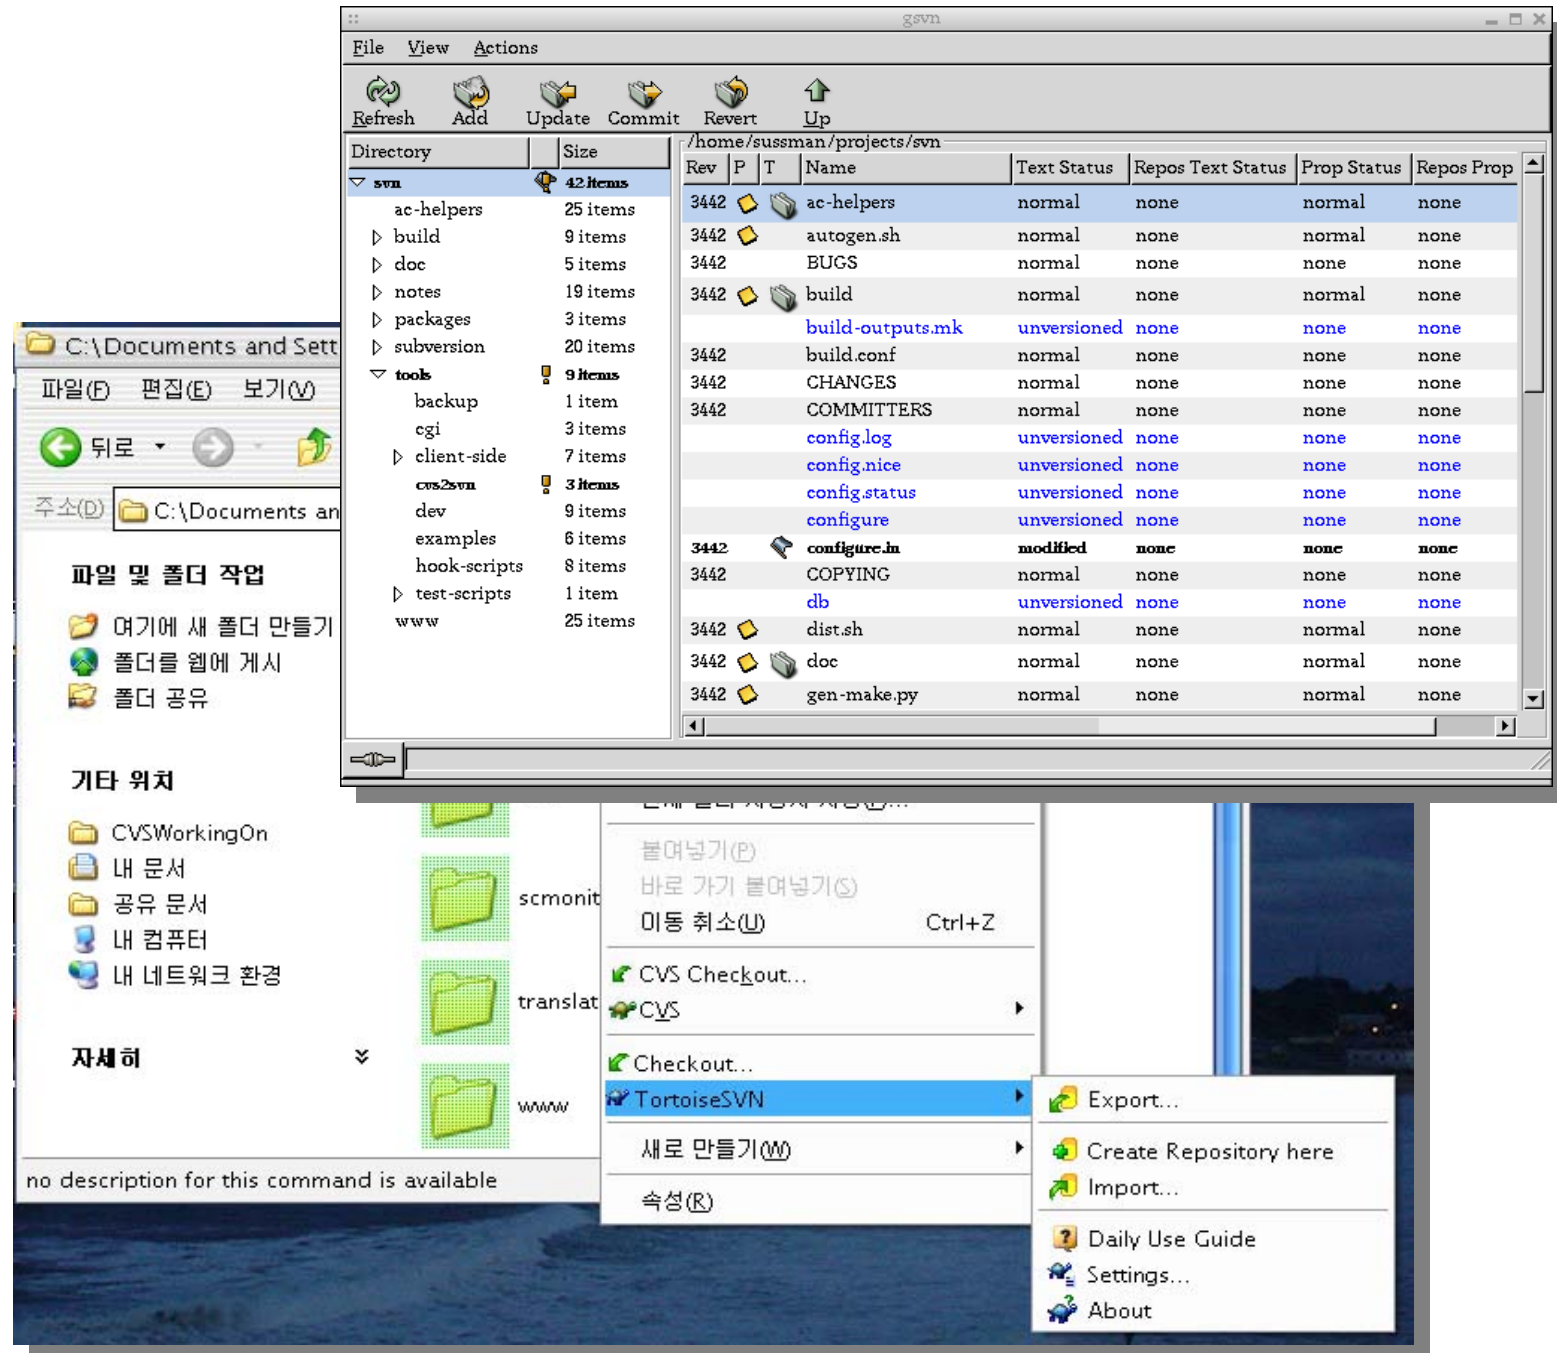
gsvn

File View Actions

Refresh Add Update Commit Revert Up

/home/sussman/projects/svn

| Directory | Size |
|---|---|
| svn | 42 items |
| ac-helpers | 25 items |
| build | 9 items |
| doc | 5 items |
| notes | 19 items |
| packages | 3 items |
| subversion | 20 items |
| tools | 9 items |
| backup | 1 item |
| cgi | 3 items |
| client-side | 7 items |
| cvs2svn | 3 items |
| dev | 9 items |
| examples | 6 items |
| hook-scripts | 8 items |
| test-scripts | 1 item |
| www | 25 items |

| Rev | P | T | Name | Text Status | Repos Text Status | Prop Status | Repos Prop |
|---|---|---|---|---|---|---|---|
| 3442 | | | ac-helpers | normal | none | normal | none |
| 3442 | | | autogen.sh | normal | none | normal | none |
| 3442 | | | BUGS | normal | none | none | none |
| 3442 | | | build | normal | none | normal | none |
| | | | build-outputs.mk | unversioned | none | none | none |
| 3442 | | | build.conf | normal | none | none | none |
| 3442 | | | CHANGES | normal | none | none | none |
| 3442 | | | COMMITTERS | normal | none | none | none |
| | | | config.log | unversioned | none | none | none |
| | | | config.nice | unversioned | none | none | none |
| | | | config.status | unversioned | none | none | none |
| | | | configure | unversioned | none | none | none |
| 3442 | | | configure.in | modified | none | none | none |
| 3442 | | | COPYING | normal | none | none | none |
| | | | db | unversioned | none | none | none |
| 3442 | | | dist.sh | normal | none | normal | none |
| 3442 | | | doc | normal | none | normal | none |
| 3442 | | | gen-make.py | normal | none | normal | none |

C:\Documents and Sett

파일(F) 편집(E) 보기(V)

뒤로

주소(D) C:\Documents an

파일 및 폴더 작업

여기에 새 폴더 만들기
폴더를 웹에 게시
폴더 공유

기타 위치

CVSWorkingOn
내 문서
공유 문서
내 컴퓨터
내 네트워크 환경

자세히

no description for this command is available

scmonit
translat
www

붙여넣기(P)
바로 가기 붙여넣기(S)
이동 취소(U) Ctrl+Z
CVS Checkout...
CVS
Checkout...
TortoiseSVN
새로 만들기(W)
속성(R)

Export...
Create Repository here
Import...
Daily Use Guide
Settings...
About